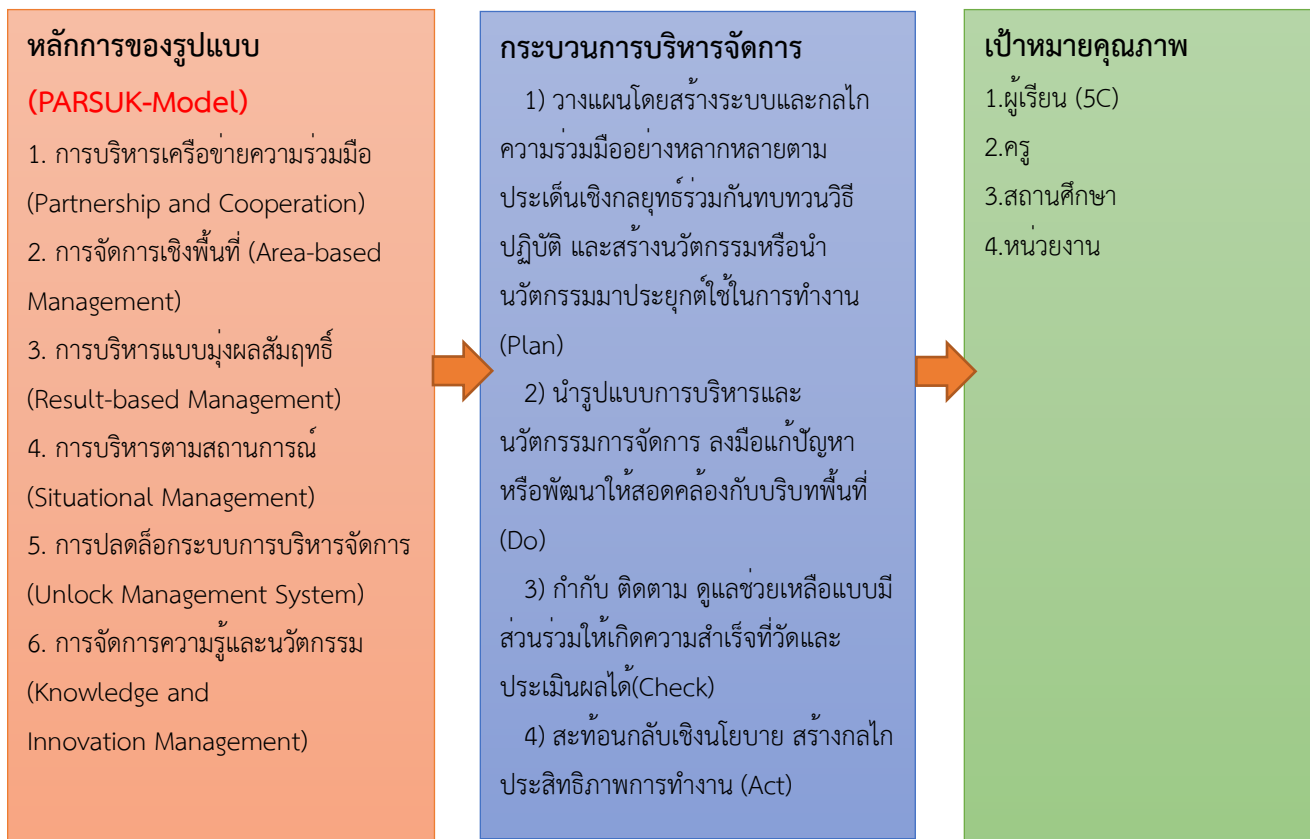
หลักการของรูปแบบ
(PARSUK-Model)
1. การบริหารเครือข่ายความร่วมมือ (Partnership and Cooperation)
2. การจัดการเชิงพื้นที่ (Area-based Management)
3. การบริหารแบบมุ่งผลสัมฤทธิ์ (Result-based Management)
4. การบริหารตามสถานการณ์ (Situational Management)
5. การปลดล็อกระบบการบริหารจัดการ (Unlock Management System)
6. การจัดการความรู้และนวัตกรรม (Knowledge and Innovation Management)

กระบวนการบริหารจัดการ
1) วางแผนโดยสร้างระบบและกลไกความร่วมมืออย่างหลากหลายตามประเด็นเชิงกลยุทธ์ร่วมกันทบทวนวิธีปฏิบัติ และสร้างนวัตกรรมหรือนำนวัตกรรมมาประยุกต์ใช้ในการทำงาน (Plan)
2) นำรูปแบบการบริหารและนวัตกรรมการจัดการ ลงมือแก้ปัญหาหรือพัฒนาให้สอดคล้องกับบริบทพื้นที่ (Do)
3) กำกับ ติดตาม ดูแลช่วยเหลือแบบมีส่วนร่วมให้เกิดความสำเร็จที่วัดและประเมินผลได้(Check)
4) สะท้อนกลับเชิงนโยบาย สร้างกลไกประสิทธิภาพการทำงาน (Act)

เป้าหมายคุณภาพ
1.ผู้เรียน (5C)
2.ครู
3.สถานศึกษา
4.หน่วยงาน